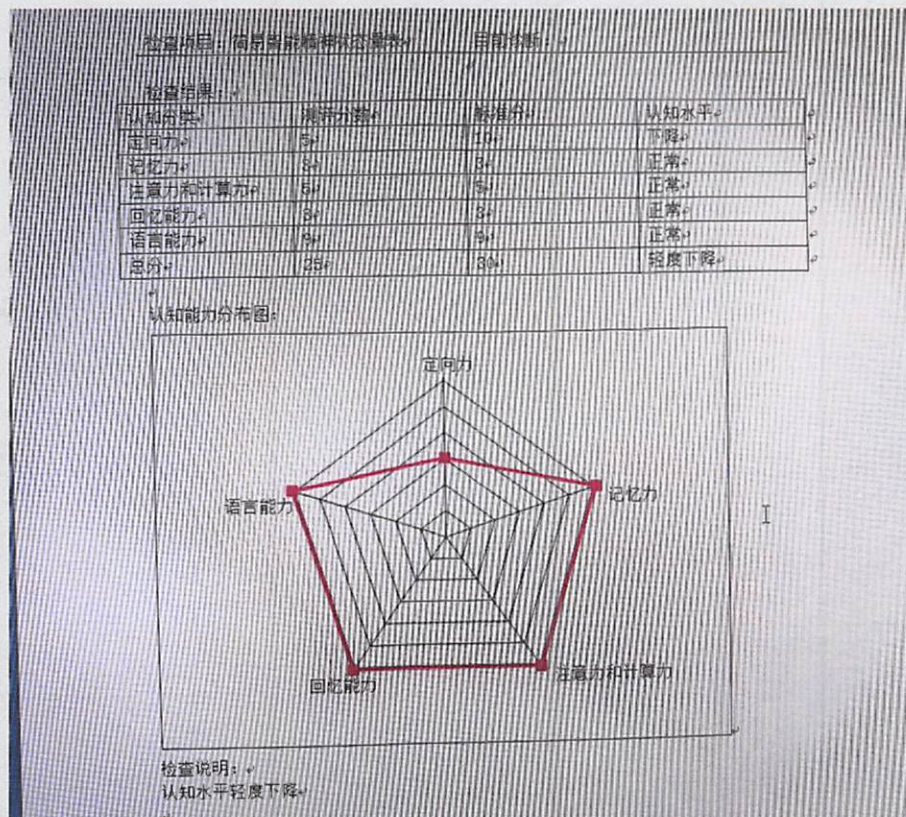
检查项目：简易智能精神状态量表　　目前诊断：

检查结果：

| 认知分类 | 测评分数 | 标准分 | 认知水平 |
|---|---|---|---|
| 定向力 | 5 | 10 | 下降 |
| 记忆力 | 3 | 3 | 正常 |
| 注意力和计算力 | 5 | 5 | 正常 |
| 回忆能力 | 3 | 3 | 正常 |
| 语言能力 | 9 | 9 | 正常 |
| 总分 | 25 | 30 | 轻度下降 |

认知能力分布图：

定向力
记忆力
注意力和计算力
回忆能力
语言能力

检查说明：
认知水平轻度下降